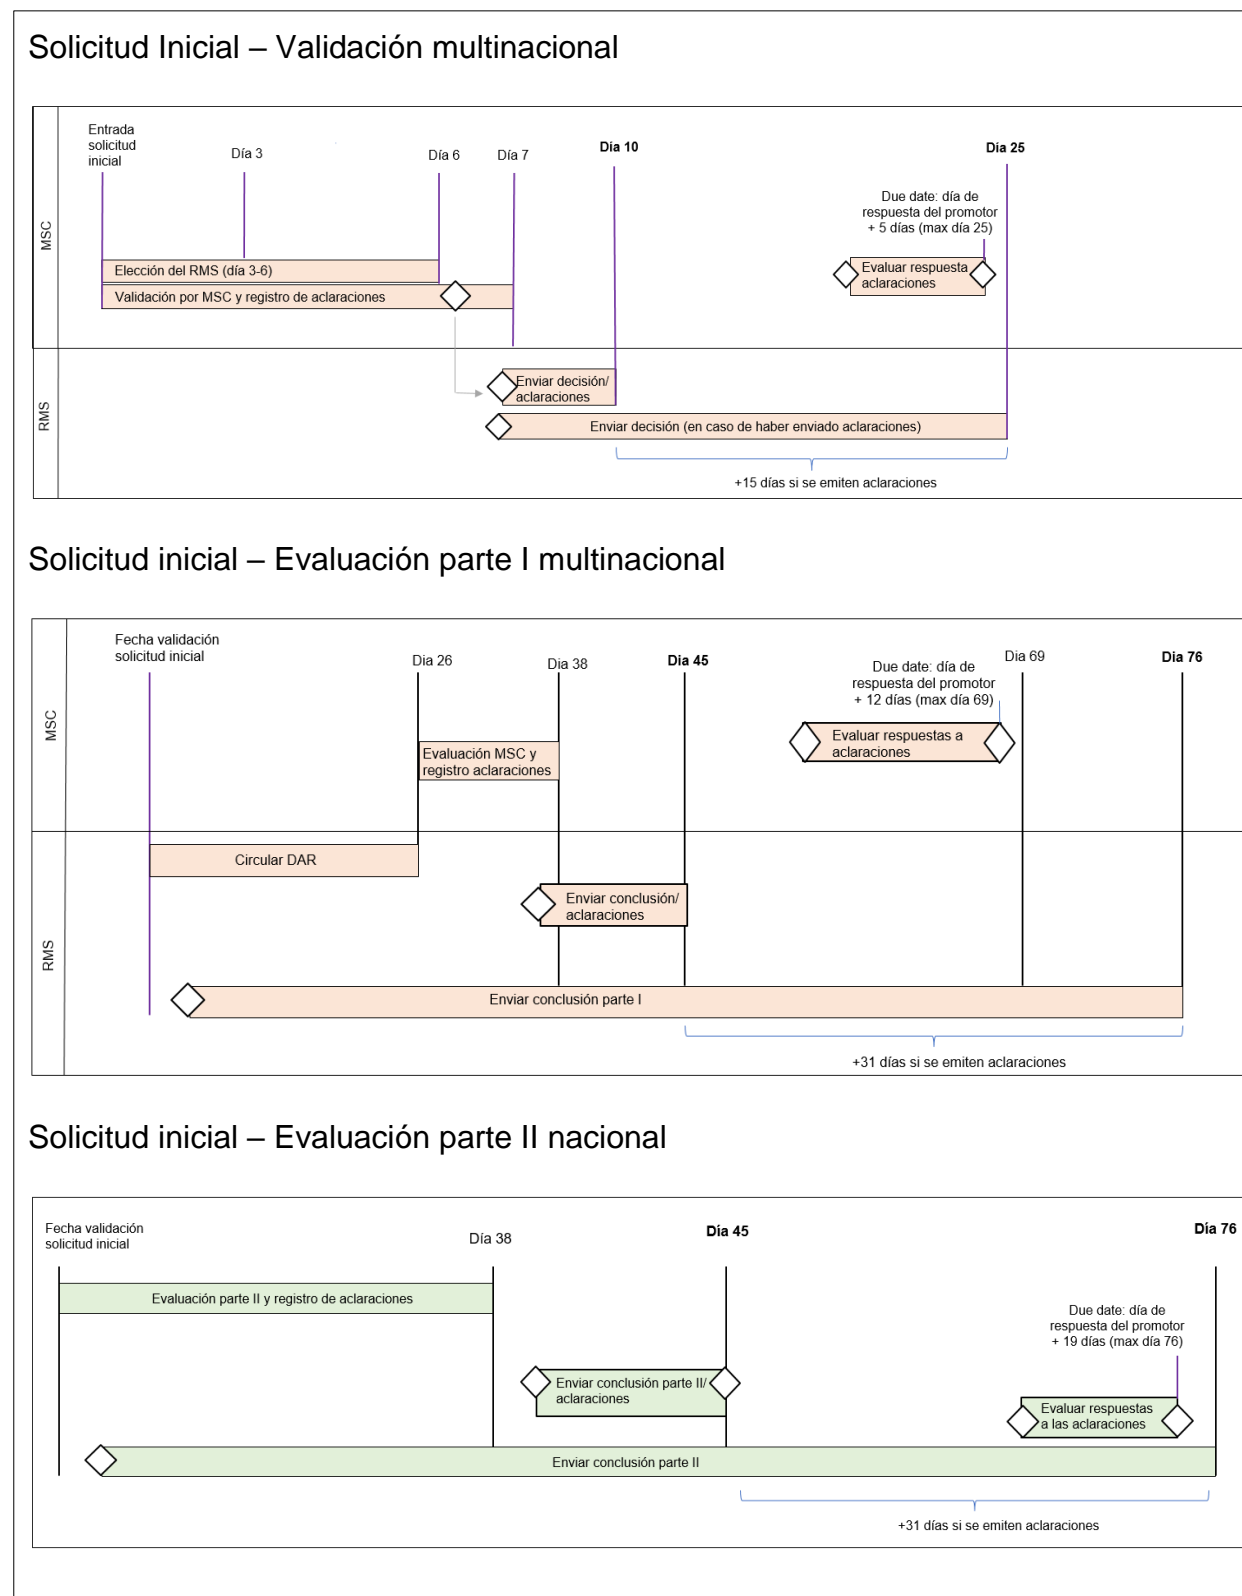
Solicitud Inicial – Validación multinacional

MSC

Entrada solicitud inicial

Día 3

Día 6

Día 7

Día 10

Día 25

Due date: día de respuesta del promotor + 5 días (max día 25)

Elección del RMS (día 3-6)

Validación por MSC y registro de aclaraciones

Evaluar respuesta aclaraciones

RMS

Enviar decisión/ aclaraciones

Enviar decisión (en caso de haber enviado aclaraciones)

+15 días si se emiten aclaraciones

Solicitud inicial – Evaluación parte I multinacional

MSC

Fecha validación solicitud inicial

Día 26

Día 38

Día 45

Due date: día de respuesta del promotor + 12 días (max día 69)

Día 69

Día 76

Evaluación MSC y registro aclaraciones

Evaluar respuestas a aclaraciones

RMS

Circular DAR

Enviar conclusión/ aclaraciones

Enviar conclusión parte I

+31 días si se emiten aclaraciones

Solicitud inicial – Evaluación parte II nacional

Fecha validación solicitud inicial

Día 38

Día 45

Día 76

Evaluación parte II y registro de aclaraciones

Due date: día de respuesta del promotor + 19 días (max día 76)

Enviar conclusión parte II/ aclaraciones

Evaluar respuestas a las aclaraciones

Enviar conclusión parte II

+31 días si se emiten aclaraciones